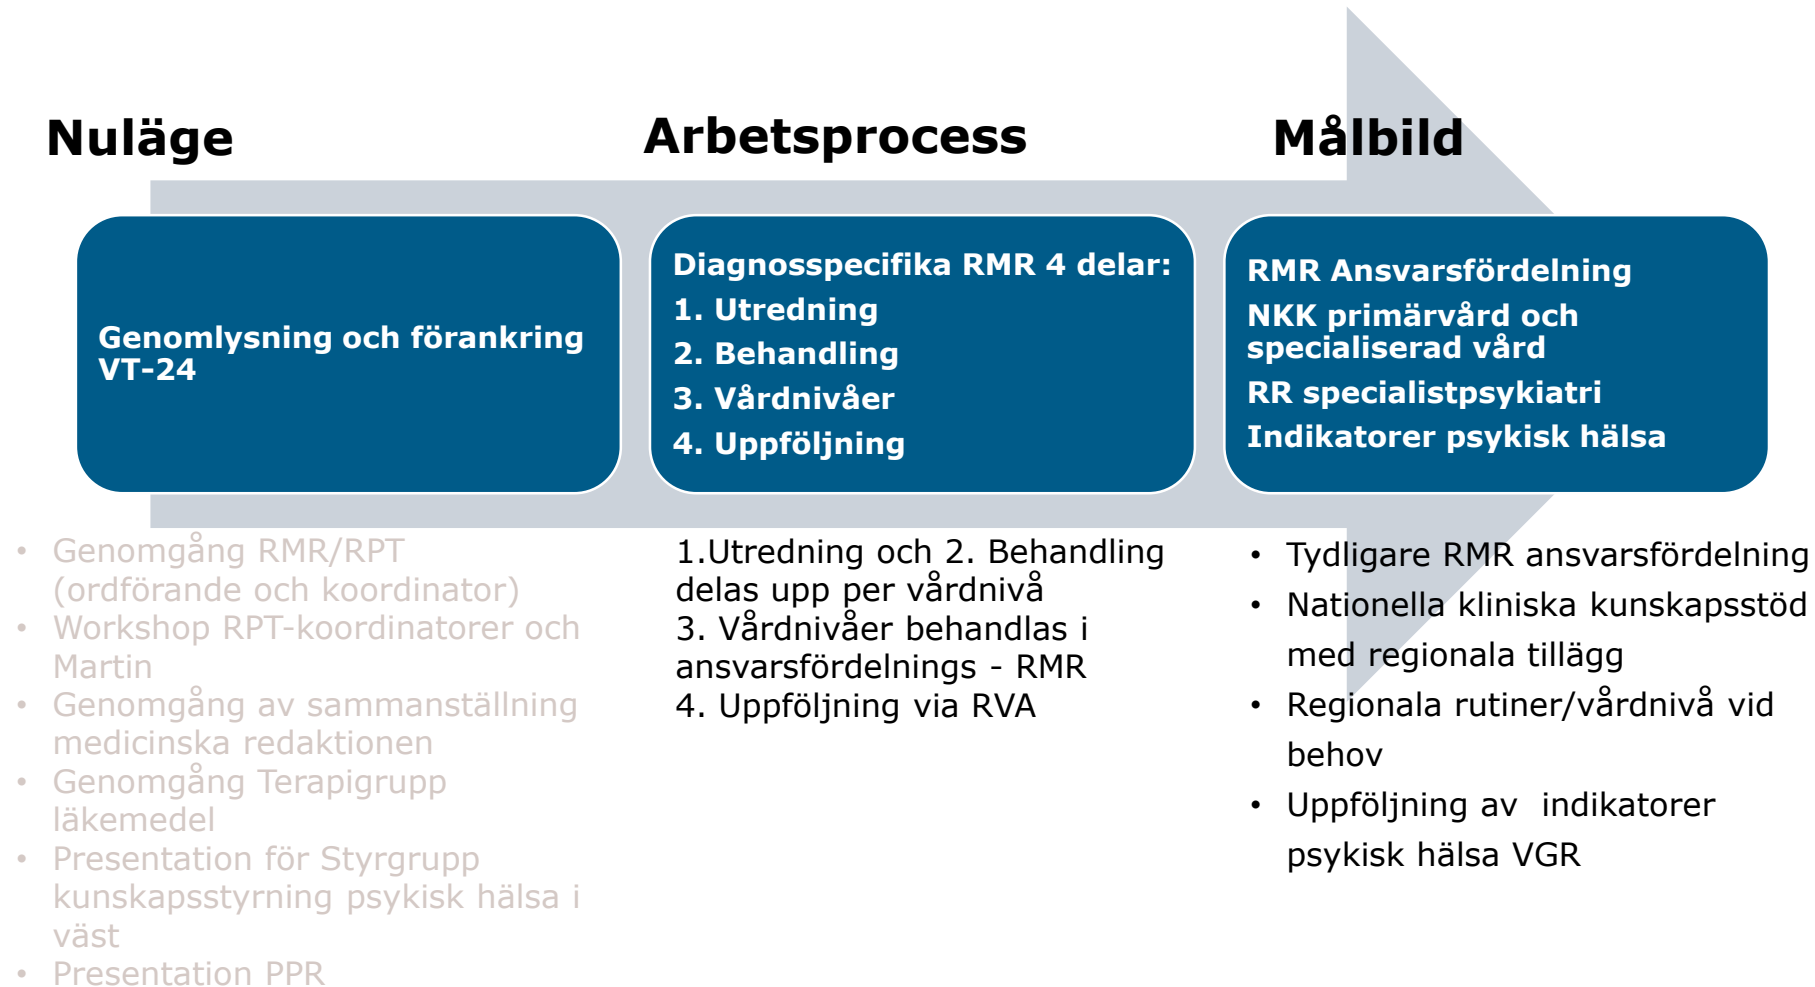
Nuläge

Arbetsprocess

Målbild

Genomlysning och förankring VT-24

Diagnosspecifika RMR 4 delar:
1. Utredning
2. Behandling
3. Vårdnivåer
4. Uppföljning

RMR Ansvarsfördelning
NKK primärvård och specialiserad vård
RR specialistpsykiatri
Indikatorer psykisk hälsa

• Genomgång RMR/RPT (ordförande och koordinator)
• Workshop RPT-koordinatorer och Martin
• Genomgång av sammanställning medicinska redaktionen
• Genomgång Terapigrupp läkemedel
• Presentation för Styrgrupp kunskapsstyrning psykisk hälsa i väst
• Presentation PPR

1.Utredning och 2. Behandling delas upp per vårdnivå
3. Vårdnivåer behandlas i ansvarsfördelnings - RMR
4. Uppföljning via RVA

• Tydligare RMR ansvarsfördelning
• Nationella kliniska kunskapsstöd med regionala tillägg
• Regionala rutiner/vårdnivå vid behov
• Uppföljning av indikatorer psykisk hälsa VGR